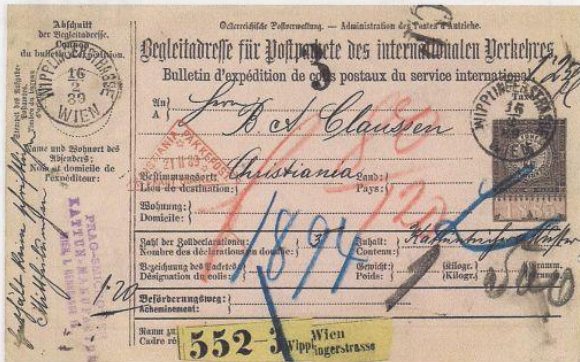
Abschnitt der Begleitadresse. Coupon du bulletin d'expédition.

WIPPLINGERSTRASSE 16 2 89 WIEN

Name und Wohnort des Absenders: Nom et domicile de l'expéditeur:

PRAG-GRATZER KATTUS

1.20

Oesterreichische Postverwaltung. — Administration des Postes d'Autriche.

Begleitadresse für Postpakete des internationalen Verkehres.
Bulletin d'expédition de colis postaux du service international.

3

An Herrn A Clausen
A

Bestimmungsort: Christiania Land:
Lieu de destination: Pays:

Wohnung:
Domicile:

Zahl der Zolldeclarationen: 3 Inhalt:
Nombre des déclarations en douane: Contenu:

Bezeichnung des Packetes: Gewicht: Kilogr. Gramm.
Désignation du colis: Poids: Kilogr. Gramm.

Beförderungsweg:
Acheminement:

Raum zu
Cadre ré

WIPPLINGERSTRASSE 16 WIEN

1894

552 - 3 Wien Wipplingerstrasse

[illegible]